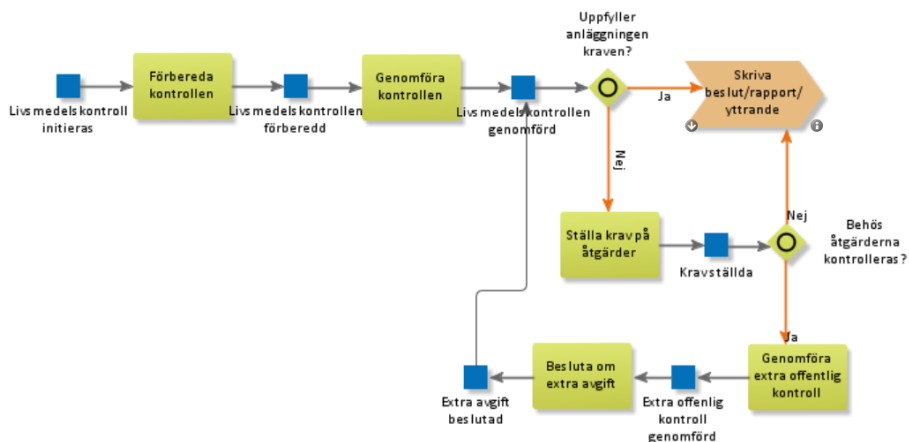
Livs medels kontroll initieras

Förbereda kontrollen

Livs medels kontrollen förberedd

Genomföra kontrollen

Livs medels kontrollen genomförd

Uppfyller anläggningen kraven?

Ja

Skriva beslut/rapport/ yttrande

Nej

Ställa krav på åtgärder

Kravställda

Nej

Behös åtgärderna kontrolleras?

Ja

Genomföra extra offentlig kontroll

Extra offenlig kontroll genomförd

Besluta om extra avgift

Extra avgift beslutad